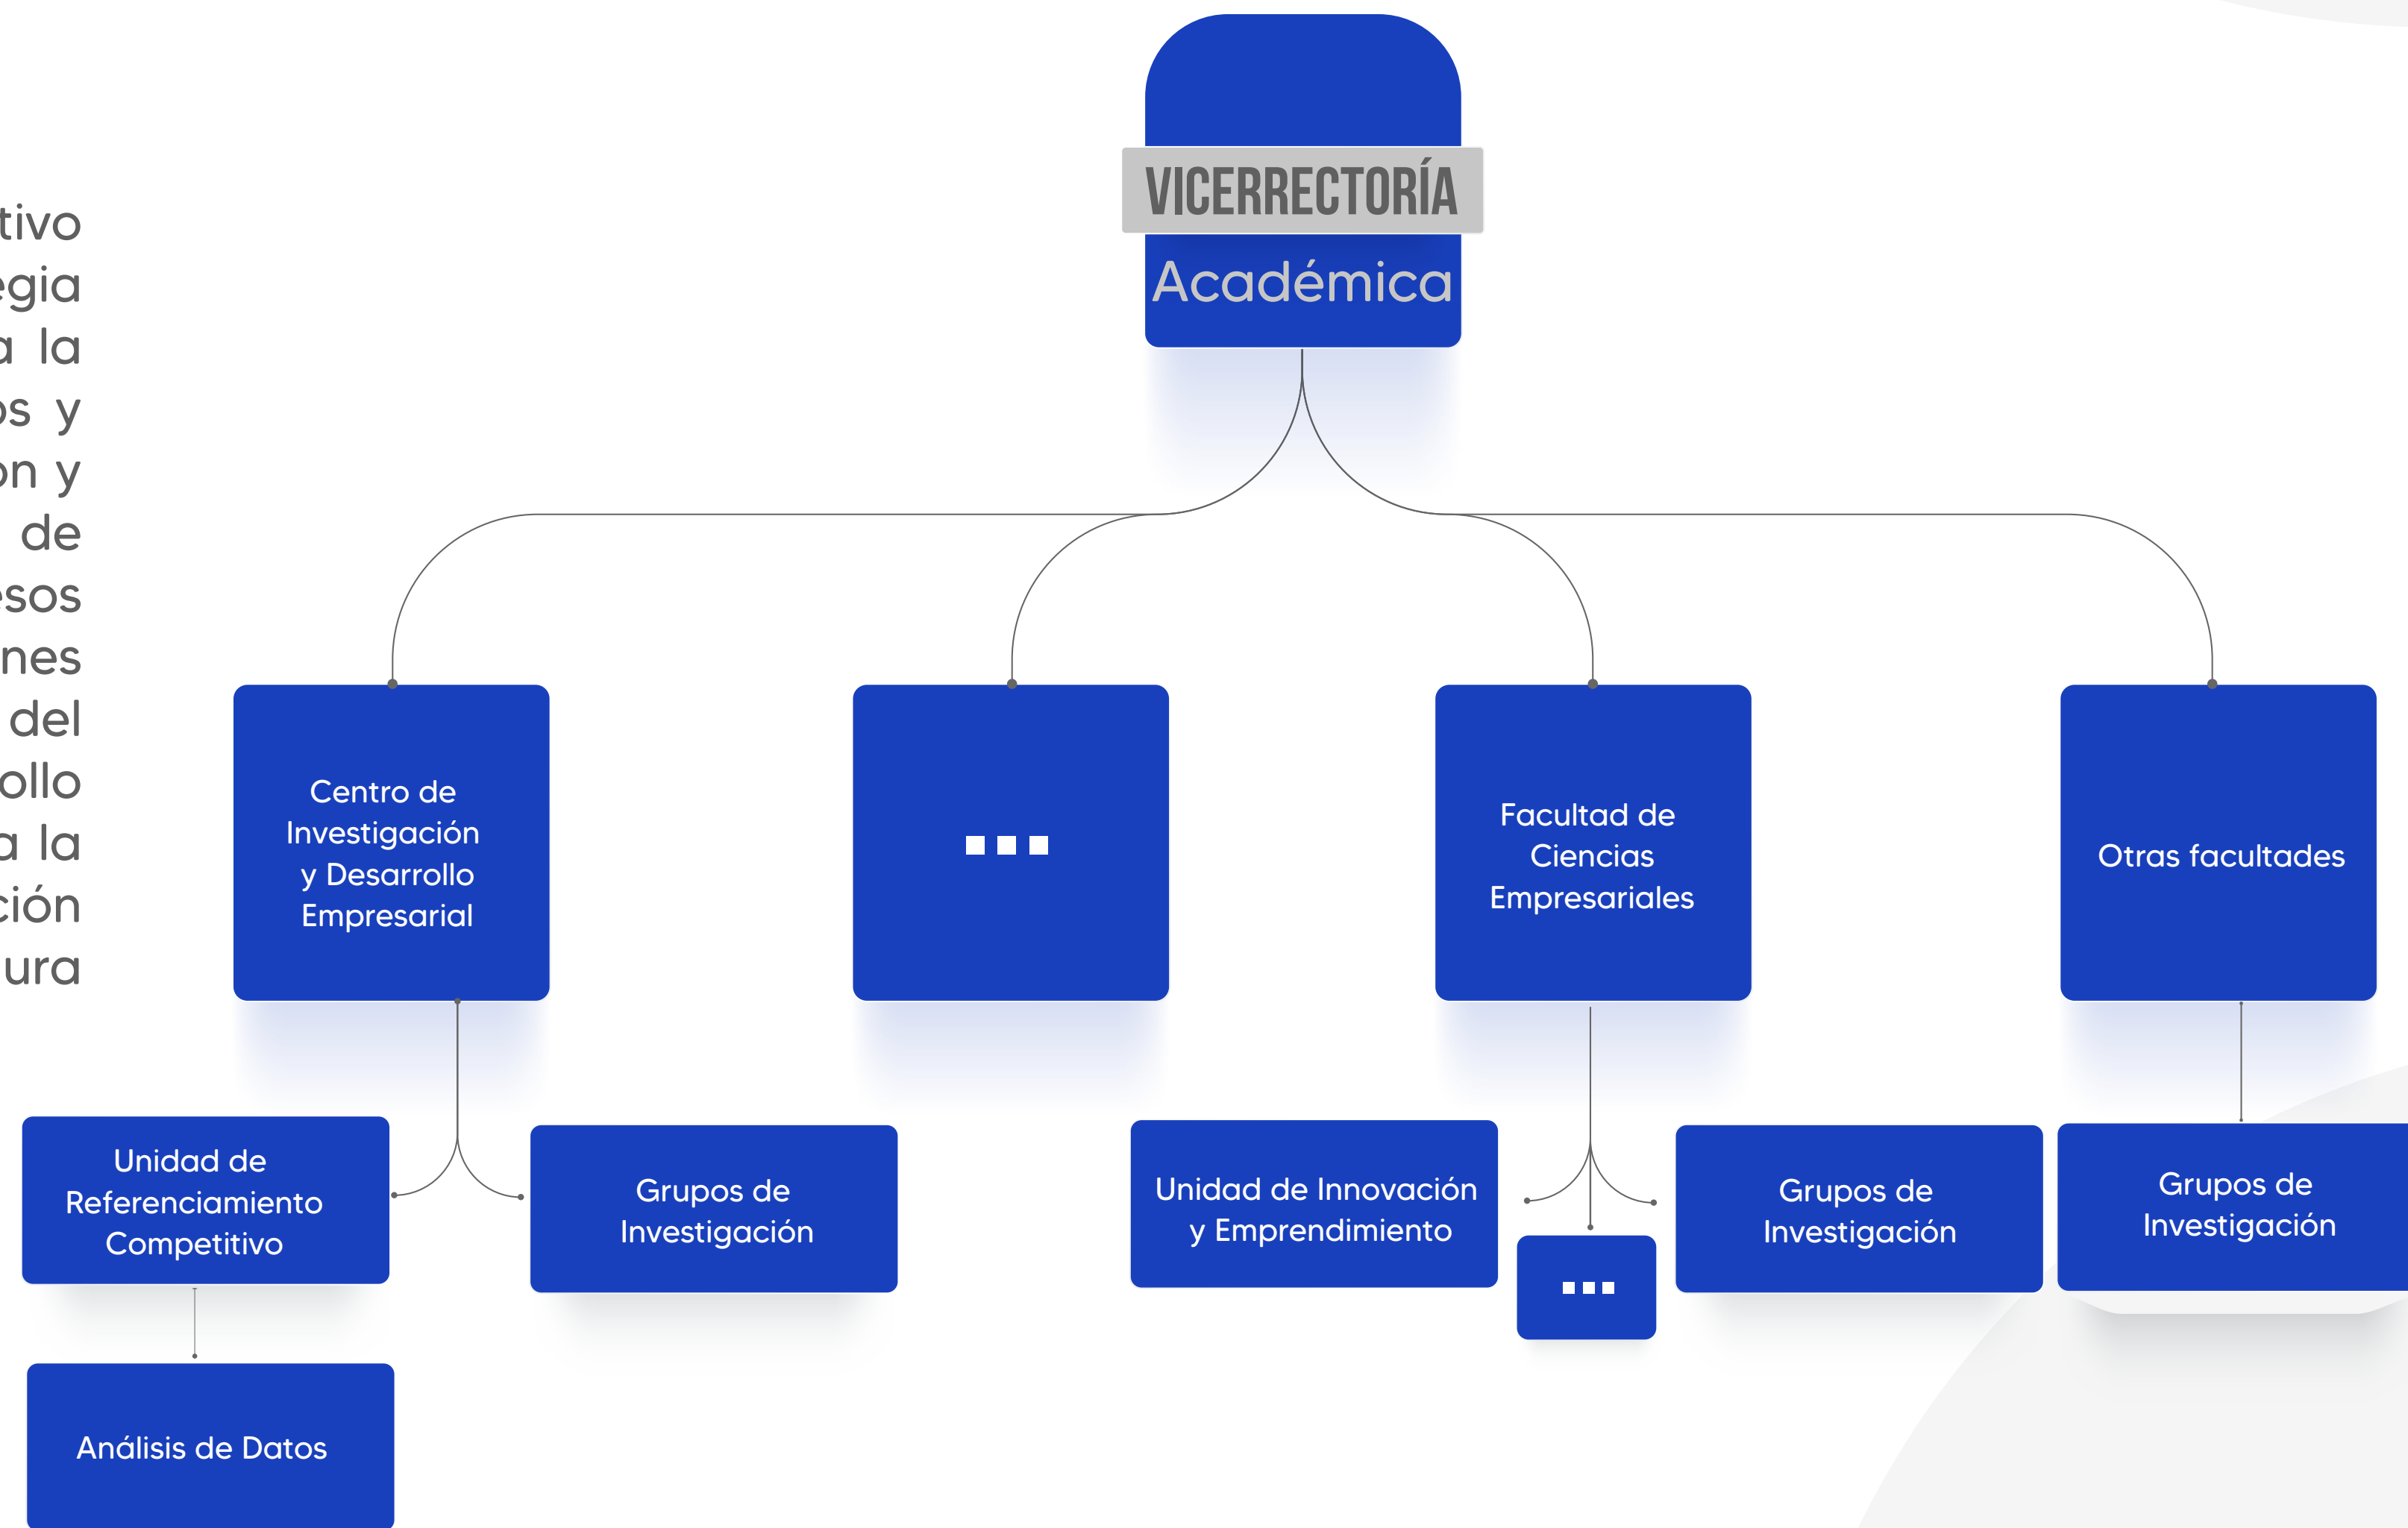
tivo
egia
a la
os y
on y
de
esos
nes
del
ollo
a la
ción
ura

VICERRECTORÍA
Académica

Centro de Investigación y Desarrollo Empresarial

...

Facultad de Ciencias Empresariales

Otras facultades

Unidad de Referenciamiento Competitivo

Grupos de Investigación

Unidad de Innovación y Emprendimiento

...

Grupos de Investigación

Grupos de Investigación

Análisis de Datos